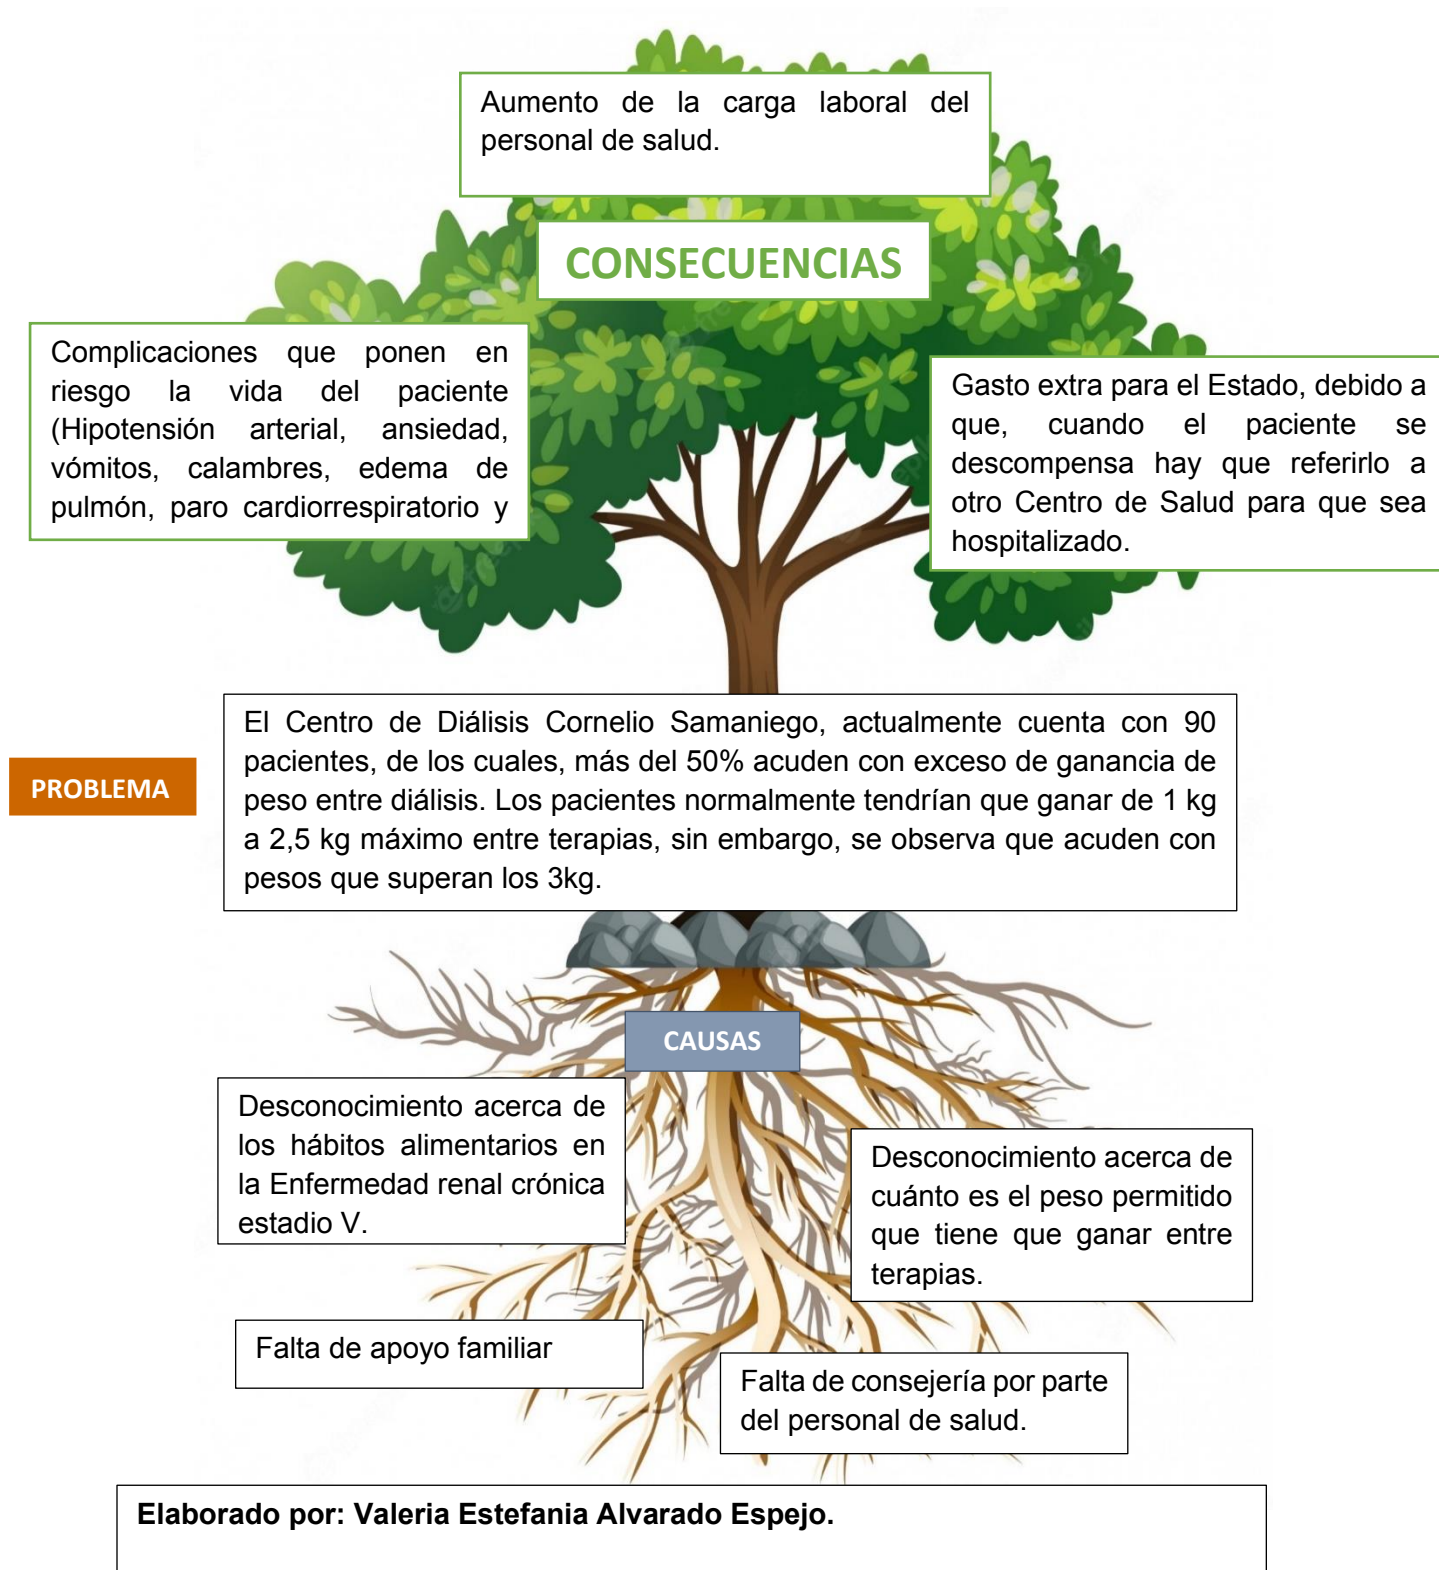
Aumento de la carga laboral del personal de salud.

CONSECUENCIAS

Complicaciones que ponen en riesgo la vida del paciente (Hipotensión arterial, ansiedad, vómitos, calambres, edema de pulmón, paro cardiorrespiratorio y

Gasto extra para el Estado, debido a que, cuando el paciente se descompensa hay que referirlo a otro Centro de Salud para que sea hospitalizado.

PROBLEMA

El Centro de Diálisis Cornelio Samaniego, actualmente cuenta con 90 pacientes, de los cuales, más del 50% acuden con exceso de ganancia de peso entre diálisis. Los pacientes normalmente tendrían que ganar de 1 kg a 2,5 kg máximo entre terapias, sin embargo, se observa que acuden con pesos que superan los 3kg.

CAUSAS

Desconocimiento acerca de los hábitos alimentarios en la Enfermedad renal crónica estadio V.

Desconocimiento acerca de cuánto es el peso permitido que tiene que ganar entre terapias.

Falta de apoyo familiar

Falta de consejería por parte del personal de salud.

Elaborado por: Valeria Estefania Alvarado Espejo.